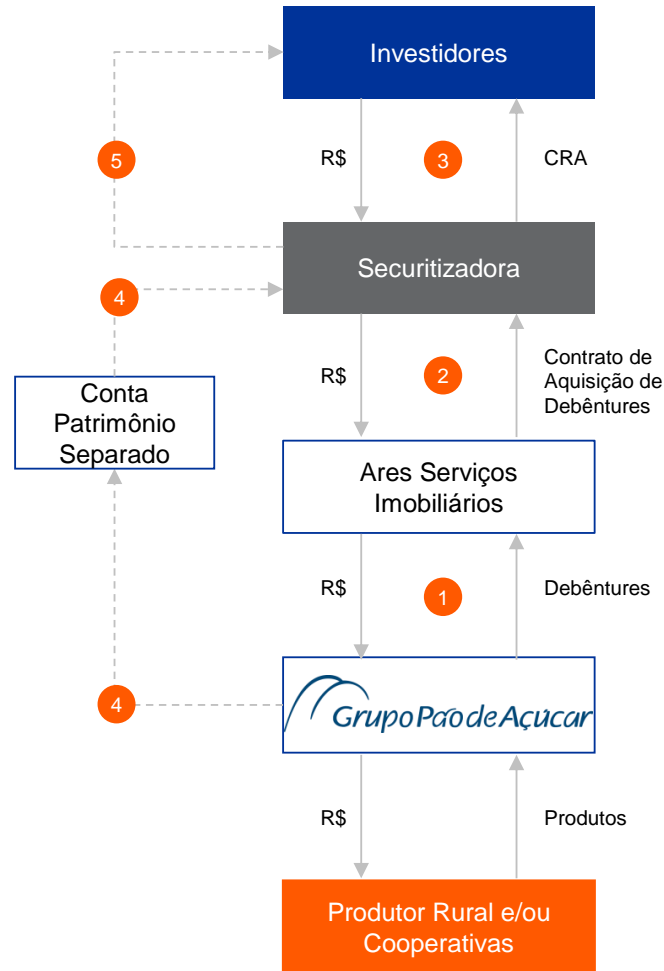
Investidores

5

R$

3

CRA

Securitizadora

4

Conta Patrimônio Separado

R$

2

Contrato de Aquisição de Debêntures

Ares Serviços Imobiliários

R$

1

Debêntures

4

Grupo Pão de Açucar

R$

Produtos

Produtor Rural e/ou Cooperativas